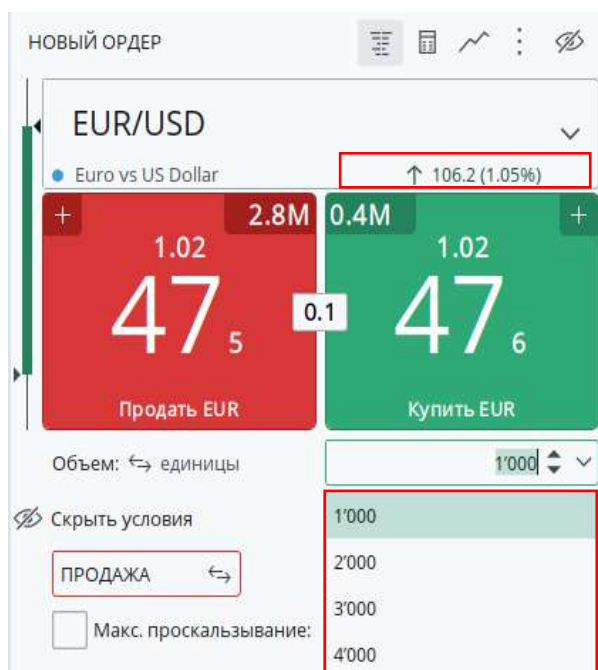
НОВЫЙ ОРДЕР

EUR/USD

Euro vs US Dollar

↑ 106.2 (1.05%)

+ 2.8M

0.4M +

1.02
47
5

0.1

1.02
47
6

Продать EUR

Купить EUR

Объем: ⇆ единицы

1'000

Скрыть условия

ПРОДАЖА ⇆

Макс. проскальзывание:

1'000

2'000

3'000

4'000